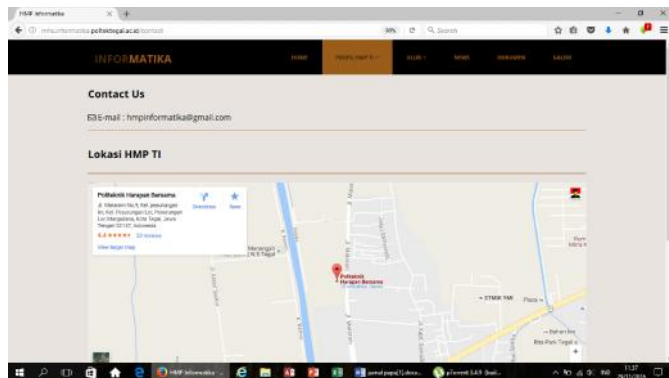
HMP Informatika

hmp.informatika.poltektegal.ac.id/contact

90%

Search

INFORMATIKA

HOME

PROFIL HMP TI

KLUB

NEWS

DOWNLOAD

GALERI

Contact Us

E-mail : hmpinformatika@gmail.com

Lokasi HMP TI

Politeknik Harapan Bersama

Jl. Mataram No.9, Kel. Pesurungan Lor, Kec. Margadana, Kota Tegal, Jawa Tengah 52147, Indonesia

Directions

Save

View larger map

Politeknik Harapan Bersama

STMIK YMI

Plaza

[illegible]

HMP Informatika

jurnal pepe[1].docx

µTorrent 3.4.9

11:37